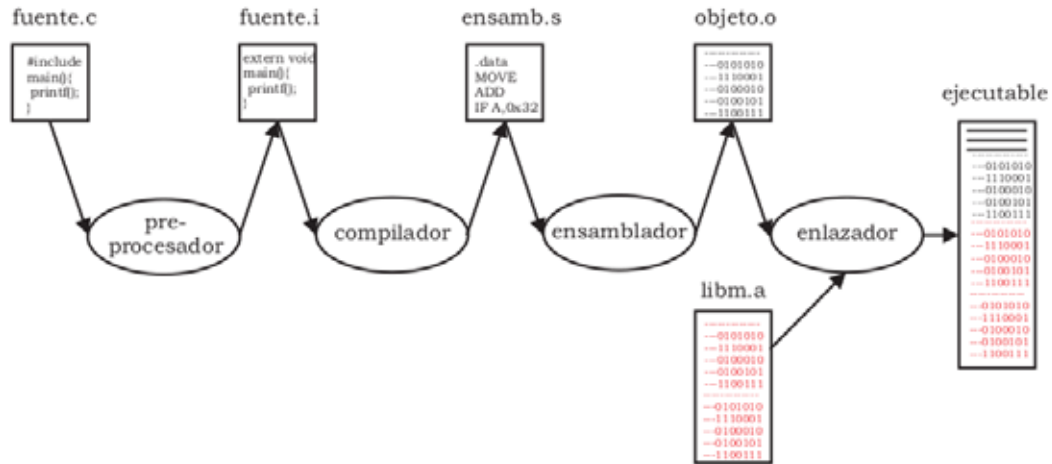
fuente.c

#include
main(){
printf();
}

fuente.i

extern void
main(){
printf();
}

ensamb.s

.data
MOVE
ADD
IF A,0x32

objeto.o

----------
---0101010
---1110001
---0100010
---0100101
---1100111

ejecutable

---0101010
---1110001
---0100010
---0100101
---1100111
---0101010
---1110001
---0100010
---0100101
---1100111
---0101010
---1110001
---0100010
---0100101
---1100111

pre-procesador

compilador

ensamblador

enlazador

libm.a

----------
---0101010
---1110001
---0100010
---0100101
---1100111
----------
---0101010
---1110001
---0100010
---0100101
---1100111